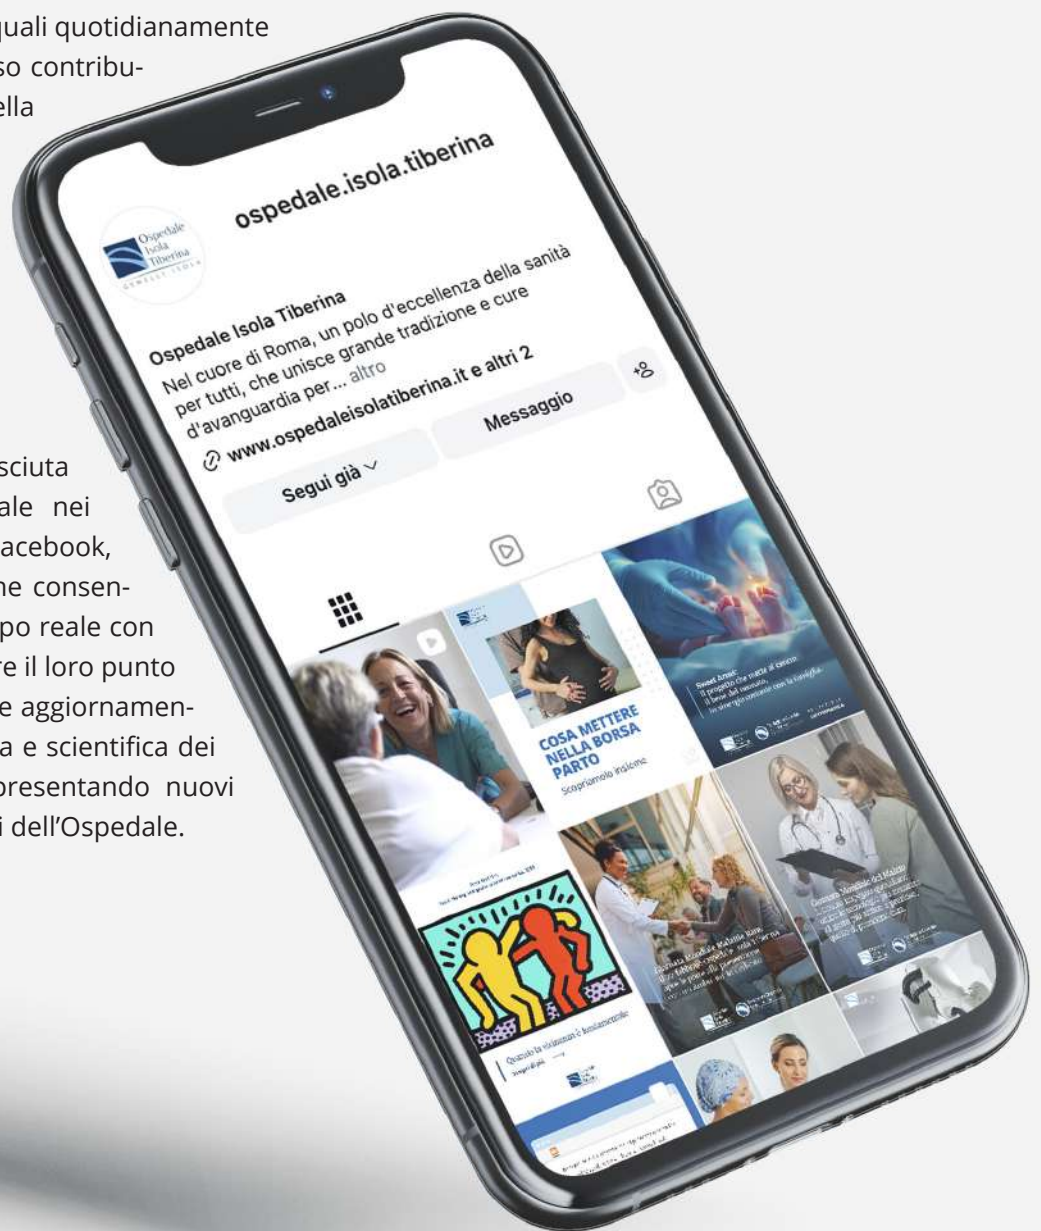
quali quotidianamente
so contribu-
ella

sciuta
ale nei
acebook,
ne consen-
po reale con
re il loro punto
e aggiornamen-
a e scientifica dei
presentando nuovi
i dell'Ospedale.

ospedale.isola.tiberina

Ospedale Isola Tiberina
GEMELLI ISOLA

Ospedale Isola Tiberina
Nel cuore di Roma, un polo d'eccellenza della sanità per tutti, che unisce grande tradizione e cure d'avanguardia per... altro
www.ospedaleisolatiberina.it e altri 2

Segui già
Messaggio

COSA METTERE NELLA BORSA PARTO
Scopriamolo insieme

Sweet Amee:
Il progetto che mette al centro il bene del neonato, la sinergia costante con la famiglia.

Giornata Mondiale Malattie Rare

Giornata Mondiale del Malato

Quando la vicinanza è fondamentale
Scopri di più